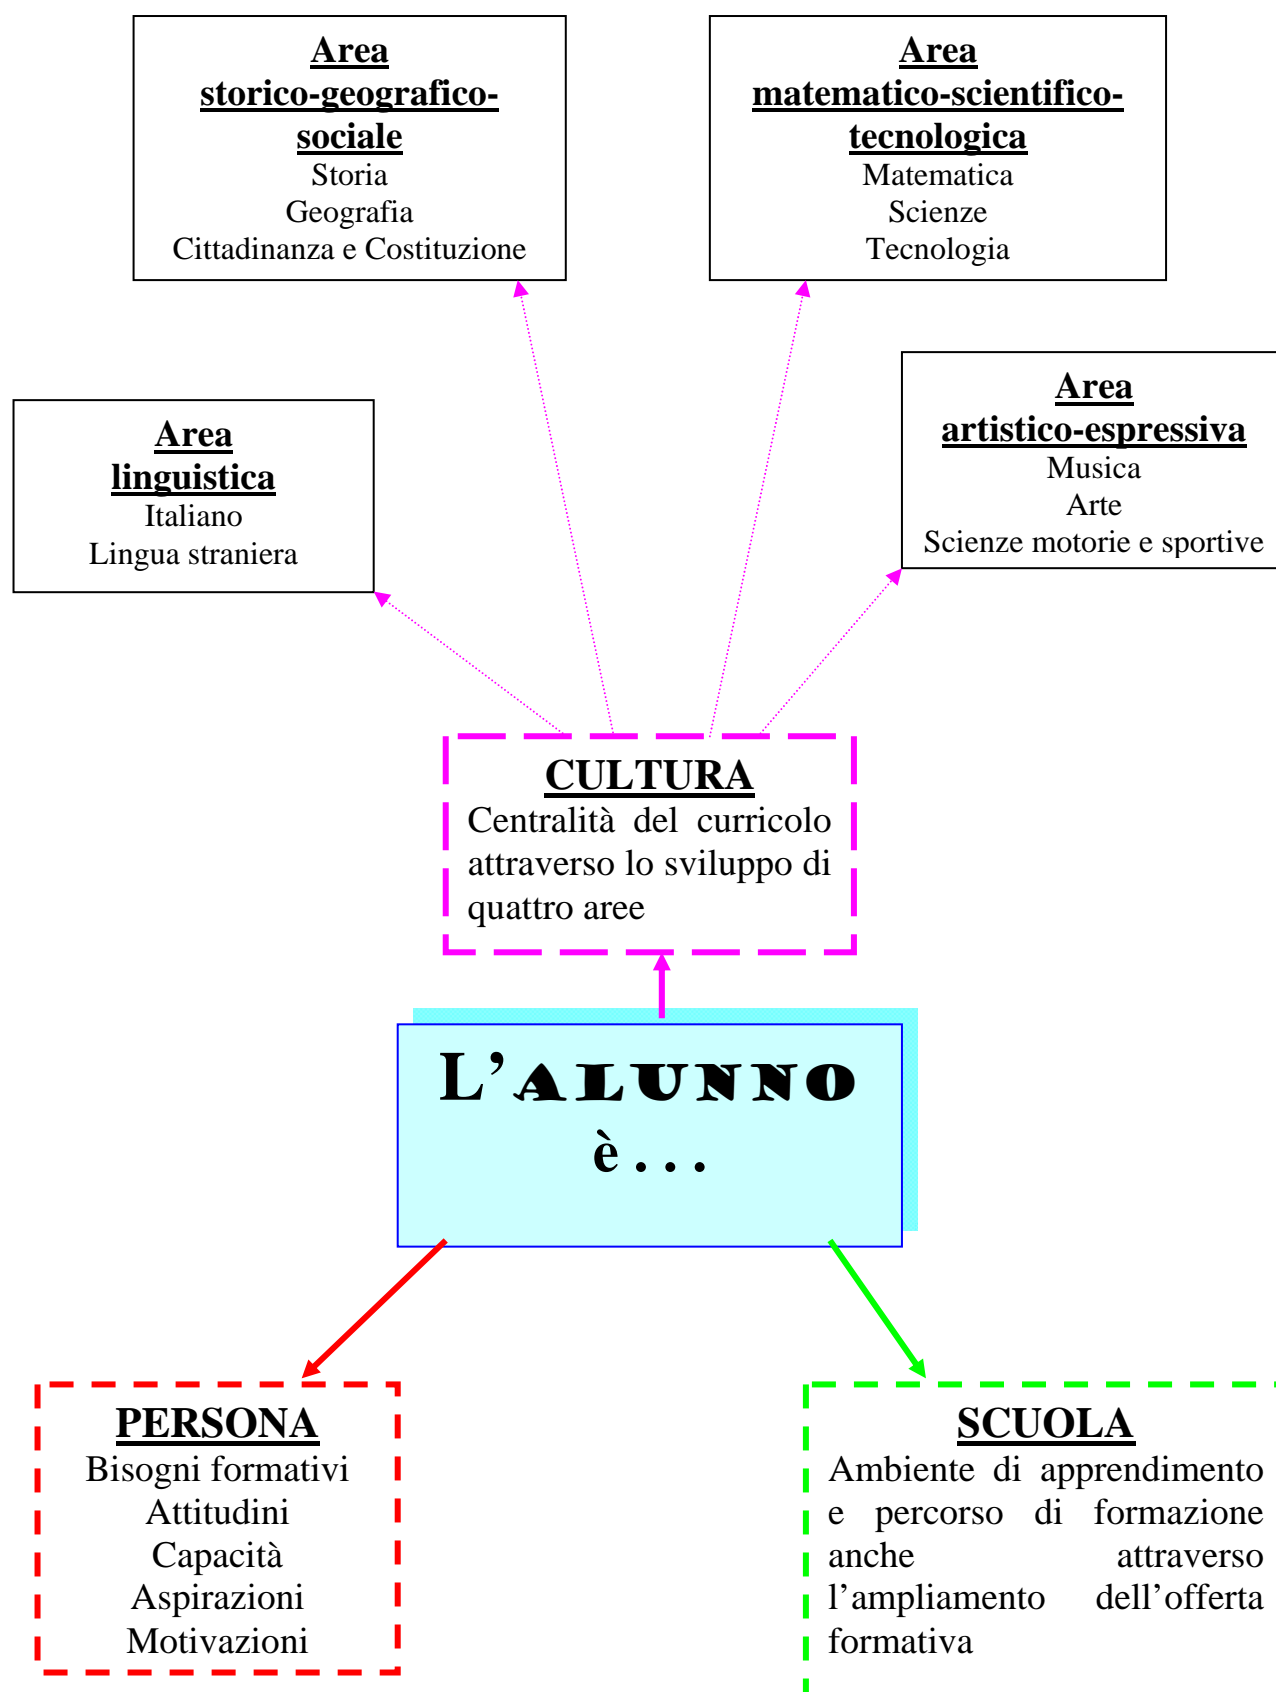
**Area storico-geografico-sociale**
Storia
Geografia
Cittadinanza e Costituzione

**Area matematico-scientifico-tecnologica**
Matematica
Scienze
Tecnologia

**Area linguistica**
Italiano
Lingua straniera

**Area artistico-espressiva**
Musica
Arte
Scienze motorie e sportive

**CULTURA**
Centralità del curricolo attraverso lo sviluppo di quattro aree

L'ALUNNO
è . . .

**PERSONA**
Bisogni formativi
Attitudini
Capacità
Aspirazioni
Motivazioni

**SCUOLA**
Ambiente di apprendimento e percorso di formazione anche attraverso l'ampliamento dell'offerta formativa